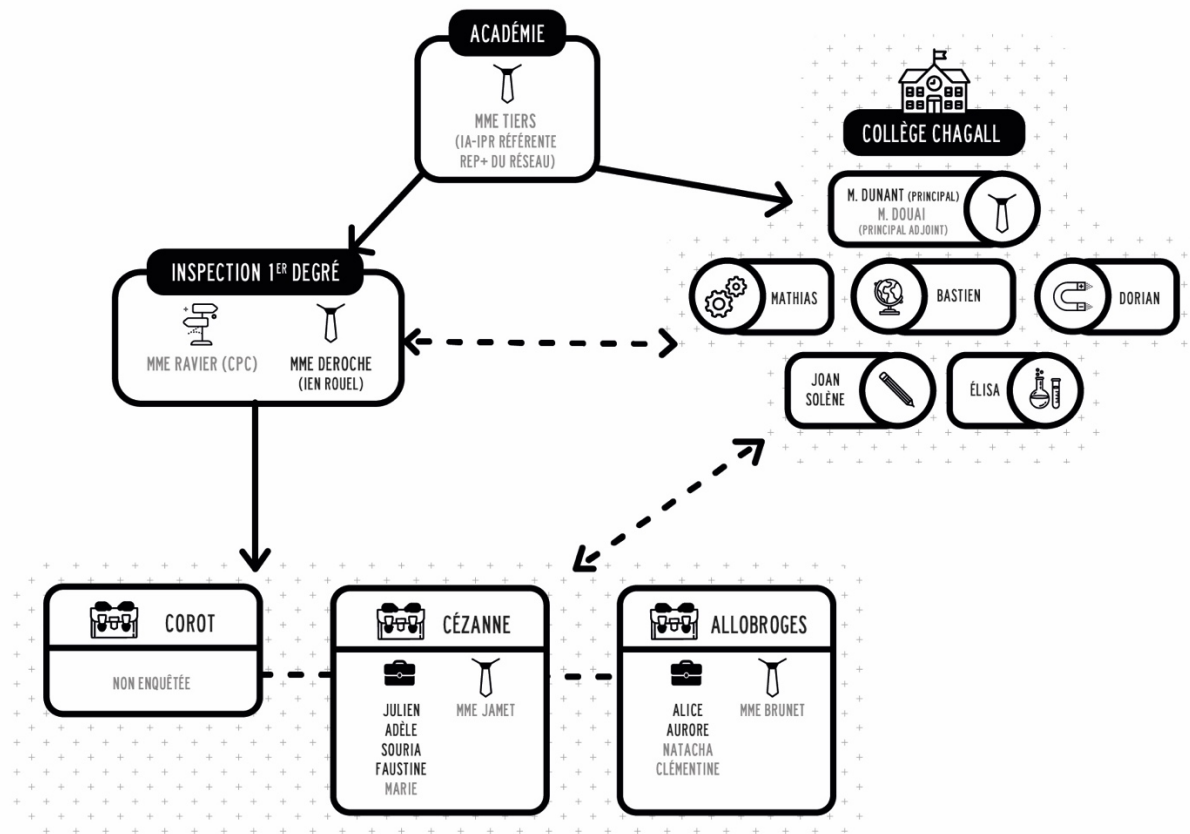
ACADÉMIE

MME TIERS
(IA-IPR RÉFÉRENTE REP+ DU RÉSEAU)

COLLÈGE CHAGALL

M. DUNANT (PRINCIPAL)
M. DOUAI
(PRINCIPAL ADJOINT)

MATHIAS

BASTIEN

DORIAN

JOAN
SOLÈNE

ÉLISA

INSPECTION 1$^{ER}$ DEGRÉ

MME RAVIER (CPC)

MME DEROCHE
(IEN ROUEL)

COROT

NON ENQUÊTÉE

CÉZANNE

JULIEN
ADÈLE
SOURIA
FAUSTINE
MARIE

MME JAMET

ALLOBROGES

ALICE
AURORE
NATACHA
CLÉMENTINE

MME BRUNET